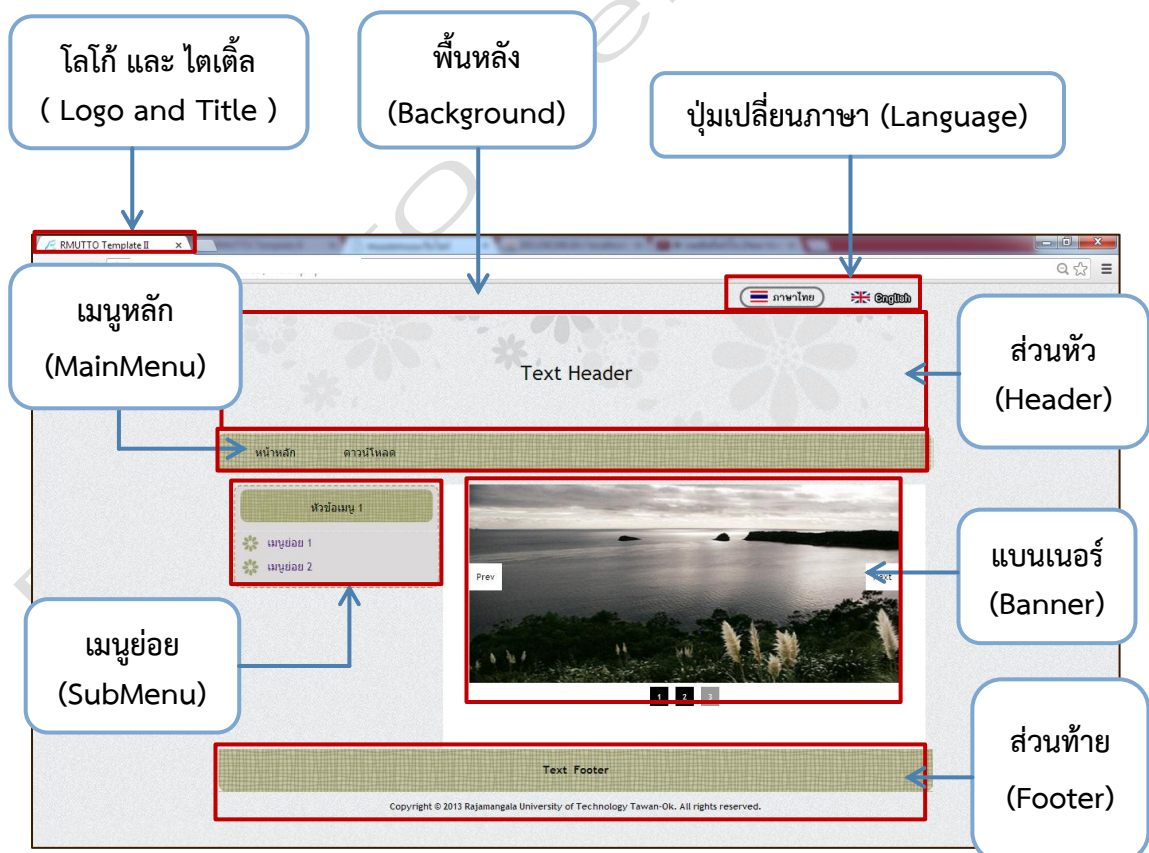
โลโก้ และ ไตเติ้ล
( Logo and Title )

พื้นหลัง
(Background)

ปุ่มเปลี่ยนภาษา (Language)

RMUTTO Template II ×

ภาษาไทย English

เมนูหลัก
(MainMenu)

Text Header

ส่วนหัว
(Header)

หน้าหลัก ดาวน์โหลด

หัวข้อเมนู 1

เมนูย่อย 1
เมนูย่อย 2

Prev
Next

1 2 3

แบนเนอร์
(Banner)

เมนูย่อย
(SubMenu)

Text Footer

Copyright © 2013 Rajamangala University of Technology Tawan-Ok. All rights reserved.

ส่วนท้าย
(Footer)